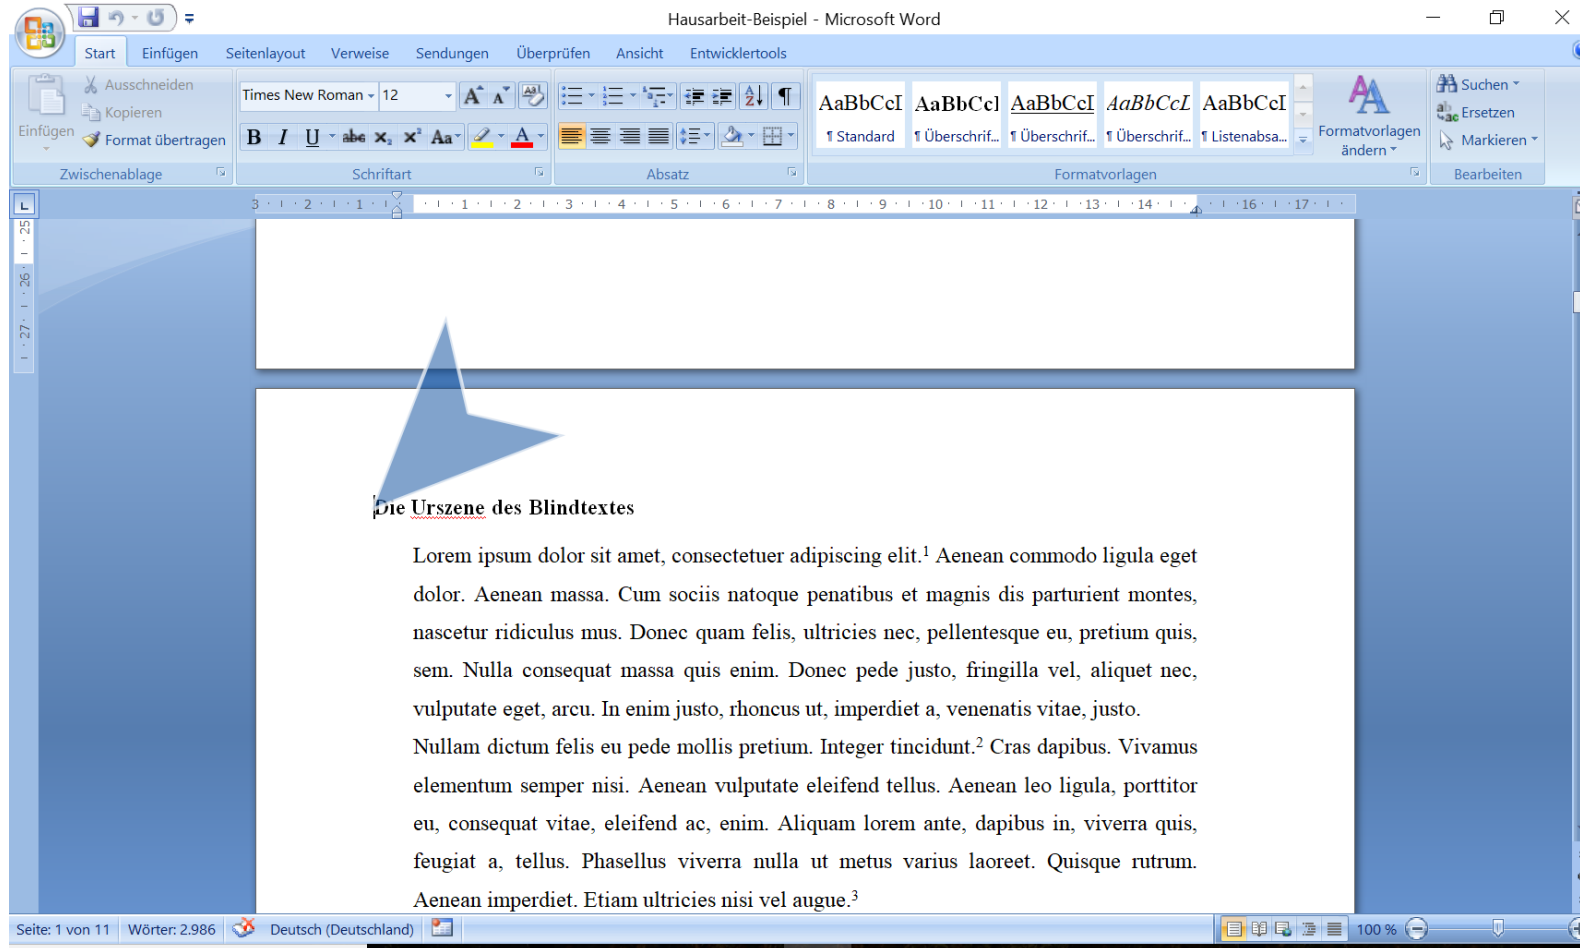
Hausarbeit-Beispiel - Microsoft Word

Start Einfügen Seitenlayout Verweise Sendungen Überprüfen Ansicht Entwicklertools

Einfügen
Ausschneiden
Kopieren
Format übertragen
Zwischenablage

Times New Roman 12
B I U abe $x_2$ $x^2$ Aa A
Schriftart

Absatz

AaBbCcI ¶ Standard
AaBbCcl ¶ Überschrif...
AaBbCcI ¶ Überschrif...
AaBbCcL ¶ Überschrif...
AaBbCcI ¶ Listenabsa...
Formatvorlagen ändern
Formatvorlagen

Suchen
Ersetzen
Markieren
Bearbeiten

3 · 2 · 1 · 1 · 2 · 3 · 4 · 5 · 6 · 7 · 8 · 9 · 10 · 11 · 12 · 13 · 14 · 16 · 17

25 · 26 · 27

Die Urszene des Blindtextes

Lorem ipsum dolor sit amet, consectetuer adipiscing elit.$^1$ Aenean commodo ligula eget dolor. Aenean massa. Cum sociis natoque penatibus et magnis dis parturient montes, nascetur ridiculus mus. Donec quam felis, ultricies nec, pellentesque eu, pretium quis, sem. Nulla consequat massa quis enim. Donec pede justo, fringilla vel, aliquet nec, vulputate eget, arcu. In enim justo, rhoncus ut, imperdiet a, venenatis vitae, justo. Nullam dictum felis eu pede mollis pretium. Integer tincidunt.$^2$ Cras dapibus. Vivamus elementum semper nisi. Aenean vulputate eleifend tellus. Aenean leo ligula, porttitor eu, consequat vitae, eleifend ac, enim. Aliquam lorem ante, dapibus in, viverra quis, feugiat a, tellus. Phasellus viverra nulla ut metus varius laoreet. Quisque rutrum. Aenean imperdiet. Etiam ultricies nisi vel augue.$^3$

Seite: 1 von 11 Wörter: 2.986 Deutsch (Deutschland) 100 %